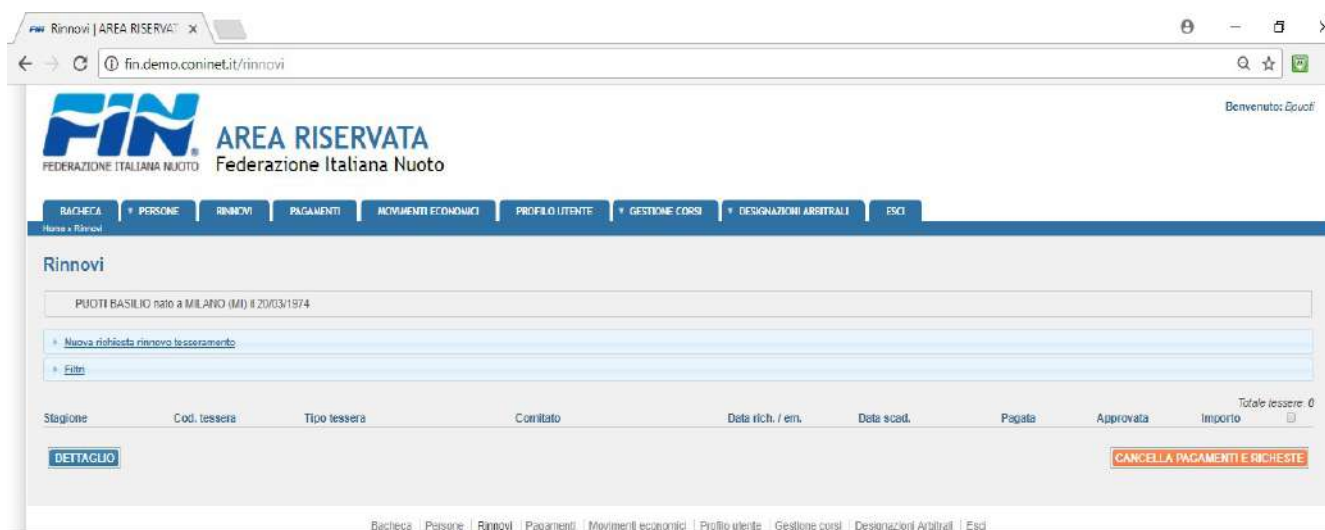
FIN Rinnovi | AREA RISERVAT ×

fin.demo.coninet.it/rinnovi

FIN FEDERAZIONE ITALIANA NUOTO

AREA RISERVATA
Federazione Italiana Nuoto

Benvenuto: Epuoti

BACHECA | ▾ PERSONE | RINNOVI | PAGAMENTI | MOVIMENTI ECONOMICI | PROFILO UTENTE | ▾ GESTIONE CORSI | ▾ DESIGNAZIONI ARBITRALI | ESCI

Home » Rinnovi

Rinnovi

PUOTI BASILIO nato a MILANO (MI) il 20/03/1974

Nuova richiesta rinnovo tesseramento

Filtri

Totale tessere: 0

| Stagione | Cod. tessera | Tipo tessera | Comitato | Data rich. / em. | Data scad. | Pagata | Approvata | Importo |
|---|---|---|---|---|---|---|---|---|

DETTAGLIO

CANCELLA PAGAMENTI E RICHESTE

Bacheca | Persone | Rinnovi | Pagamenti | Movimenti economici | Profilo utente | Gestione corsi | Designazioni Arbitrali | Esci